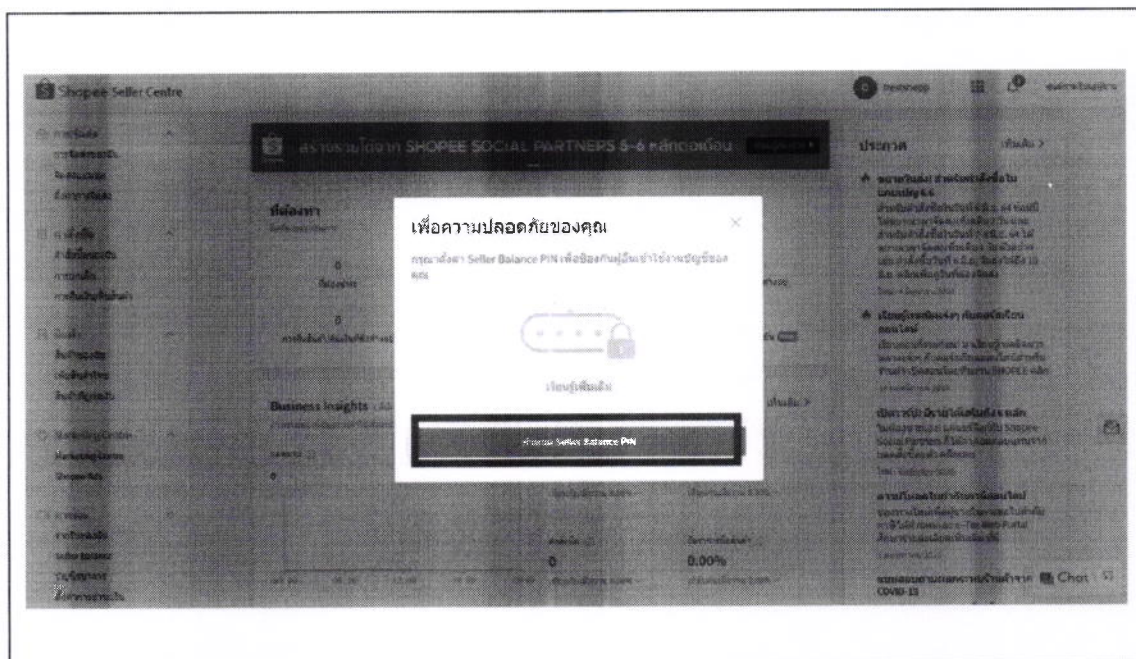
Shopee Seller Centre

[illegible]

สร้างรายได้จาก SHOPEE SOCIAL PARTNERS 5-6 หลักต่อเดือน

ประกาศ

เพื่อความปลอดภัยของคุณ

กรุณาตั้งค่า Seller Balance PIN เพื่อป้องกันผู้อื่นเข้าใช้งานบัญชีของคุณ

เรียนรู้เพิ่มเติม

ตั้งค่า Seller Balance PIN

Business Insights

0

0

0.00%

COVID-19

Chat